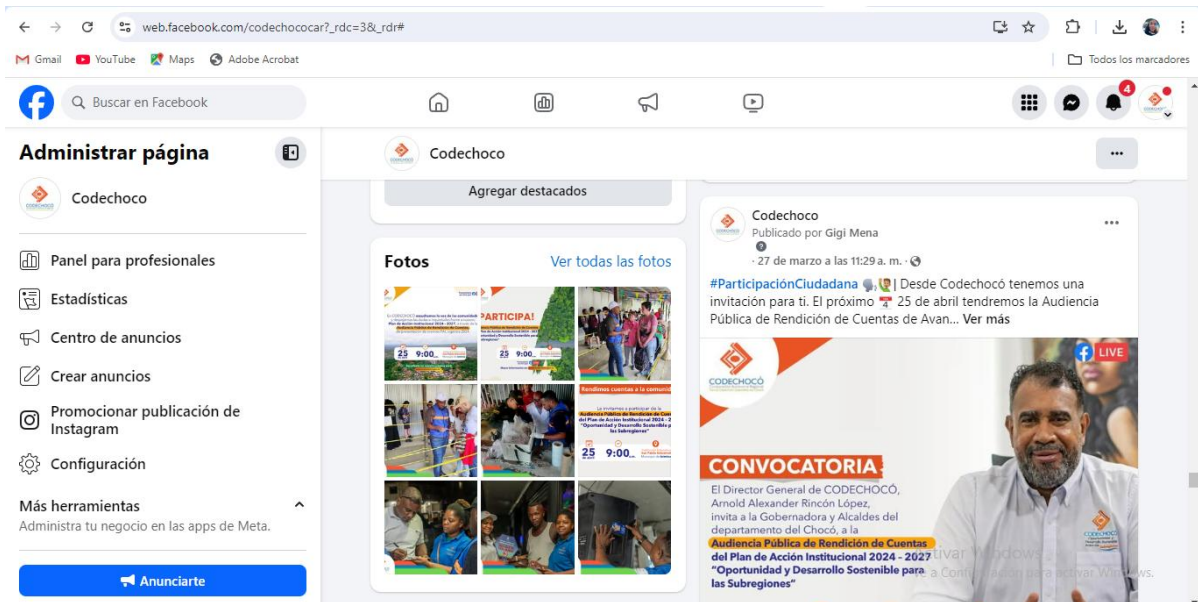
web.facebook.com/codechococar?_rdc=3&_rdr#

Gmail YouTube Maps Adobe Acrobat

Todos los marcadores

Buscar en Facebook

4

Administrar página

Codechoco

Panel para profesionales

Estadísticas

Centro de anuncios

Crear anuncios

Promocionar publicación de Instagram

Configuración

Más herramientas

Administra tu negocio en las apps de Meta.

Anunciarte

Codechoco

Agregar destacados

Fotos

Ver todas las fotos

¡PARTICIPA!

25 9:00

25 9:00

Rendimos cuentas a la comunidad

Audiencia Pública de Rendición de Cuentas

"Oportunidad y Desarrollo Sostenible para las Subregiones"

25 9:00

Codechoco

Publicado por Gigi Mena

· 27 de marzo a las 11:29 a. m. ·

#ParticipaciónCiudadana | Desde Codechocó tenemos una invitación para ti. El próximo 25 de abril tendremos la Audiencia Pública de Rendición de Cuentas de Avan... Ver más

CODECHOCÓ

LIVE

CONVOCATORIA

El Director General de CODECHOCÓ, Arnold Alexander Rincón López, invita a la Gobernadora y Alcaldes del departamento del Chocó, a la Audiencia Pública de Rendición de Cuentas del Plan de Acción Institucional 2024 - 2027 "Oportunidad y Desarrollo Sostenible para las Subregiones"

Activar Windows

Ve a Configuración para activar Windows.